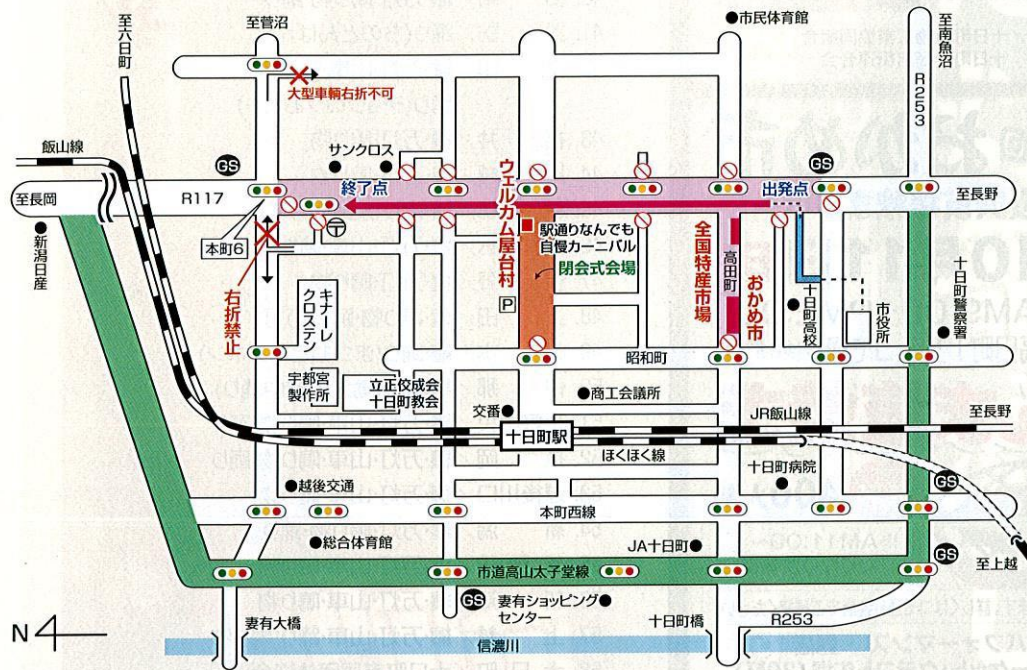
至六日町

至菅沼

●市民体育館

至南魚沼

R253

大型車輌右折不可

飯山線

GS

サンクロス

ウェルカム屋台村

GS

至長岡

R117

終了点

出発点

至長野

●新潟日産

本町6

駅通りなんでも自慢カーニバル

閉会式会場

全国特産市場

高田町

おかめ市

●十日町高校

市役所

十日町警察署

右折禁止

キナーレ

クロステン

P

昭和町

宇都宮製作所

立正佼成会十日町教会

●商工会議所

交番●

JR飯山線

至長野

十日町駅

ほくほく線

十日町病院

GS

●越後交通

本町西線

●総合体育館

JA十日町●

GS

至上越

市道高山太子堂線

GS

妻有ショッピングセンター

妻有大橋

十日町橋

R253

信濃川

N